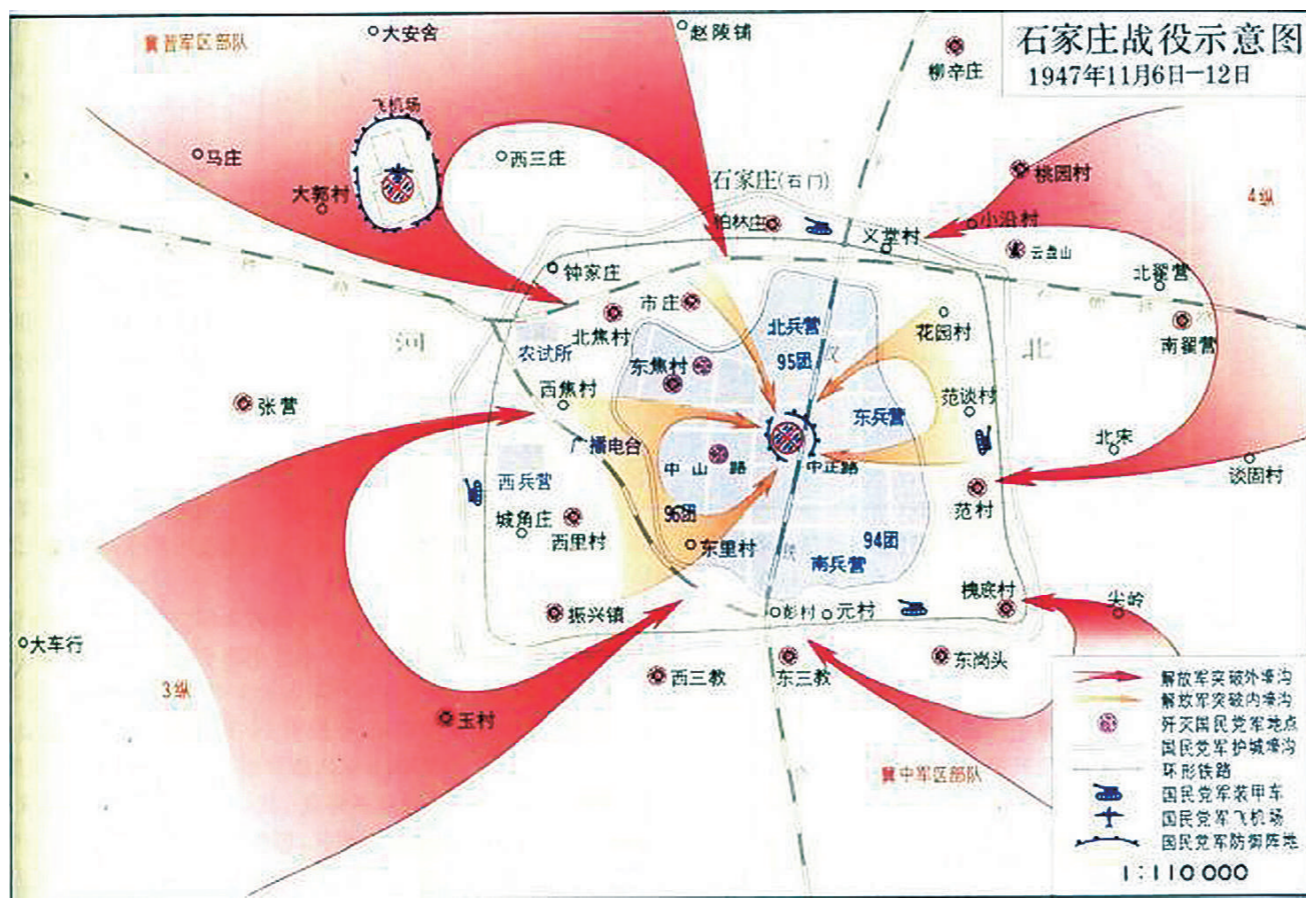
石家庄战役示意图
1947年11月6日—12日

冀晋军区部队
大安舍
赵陵铺
柳辛庄
飞机场
马庄
西三庄
大郭村
石家庄(石门)
桃园村
4纵
柏林庄
义堂村
小沿村
云盘山
钟家庄
北翟营
市庄
北兵营
花园村
北焦村
南翟营
农试所
东焦村
95团
河
北
西焦村
范谈村
张营
东兵营
广播电台
北宋
中山路
中正路
西兵营
谈固村
范村
城角庄
96团
94团
西里村
东里村
南兵营
槐底村
尖岭
振兴镇
彭村
元村
大车行
西三教
东三教
东岗头
3纵
玉村
冀中军区部队

解放军突破外壕沟
解放军突破内壕沟
歼灭国民党军地点
国民党军护城壕沟
环形铁路
国民党军装甲车
国民党军飞机场
国民党军防御阵地
1:110 000